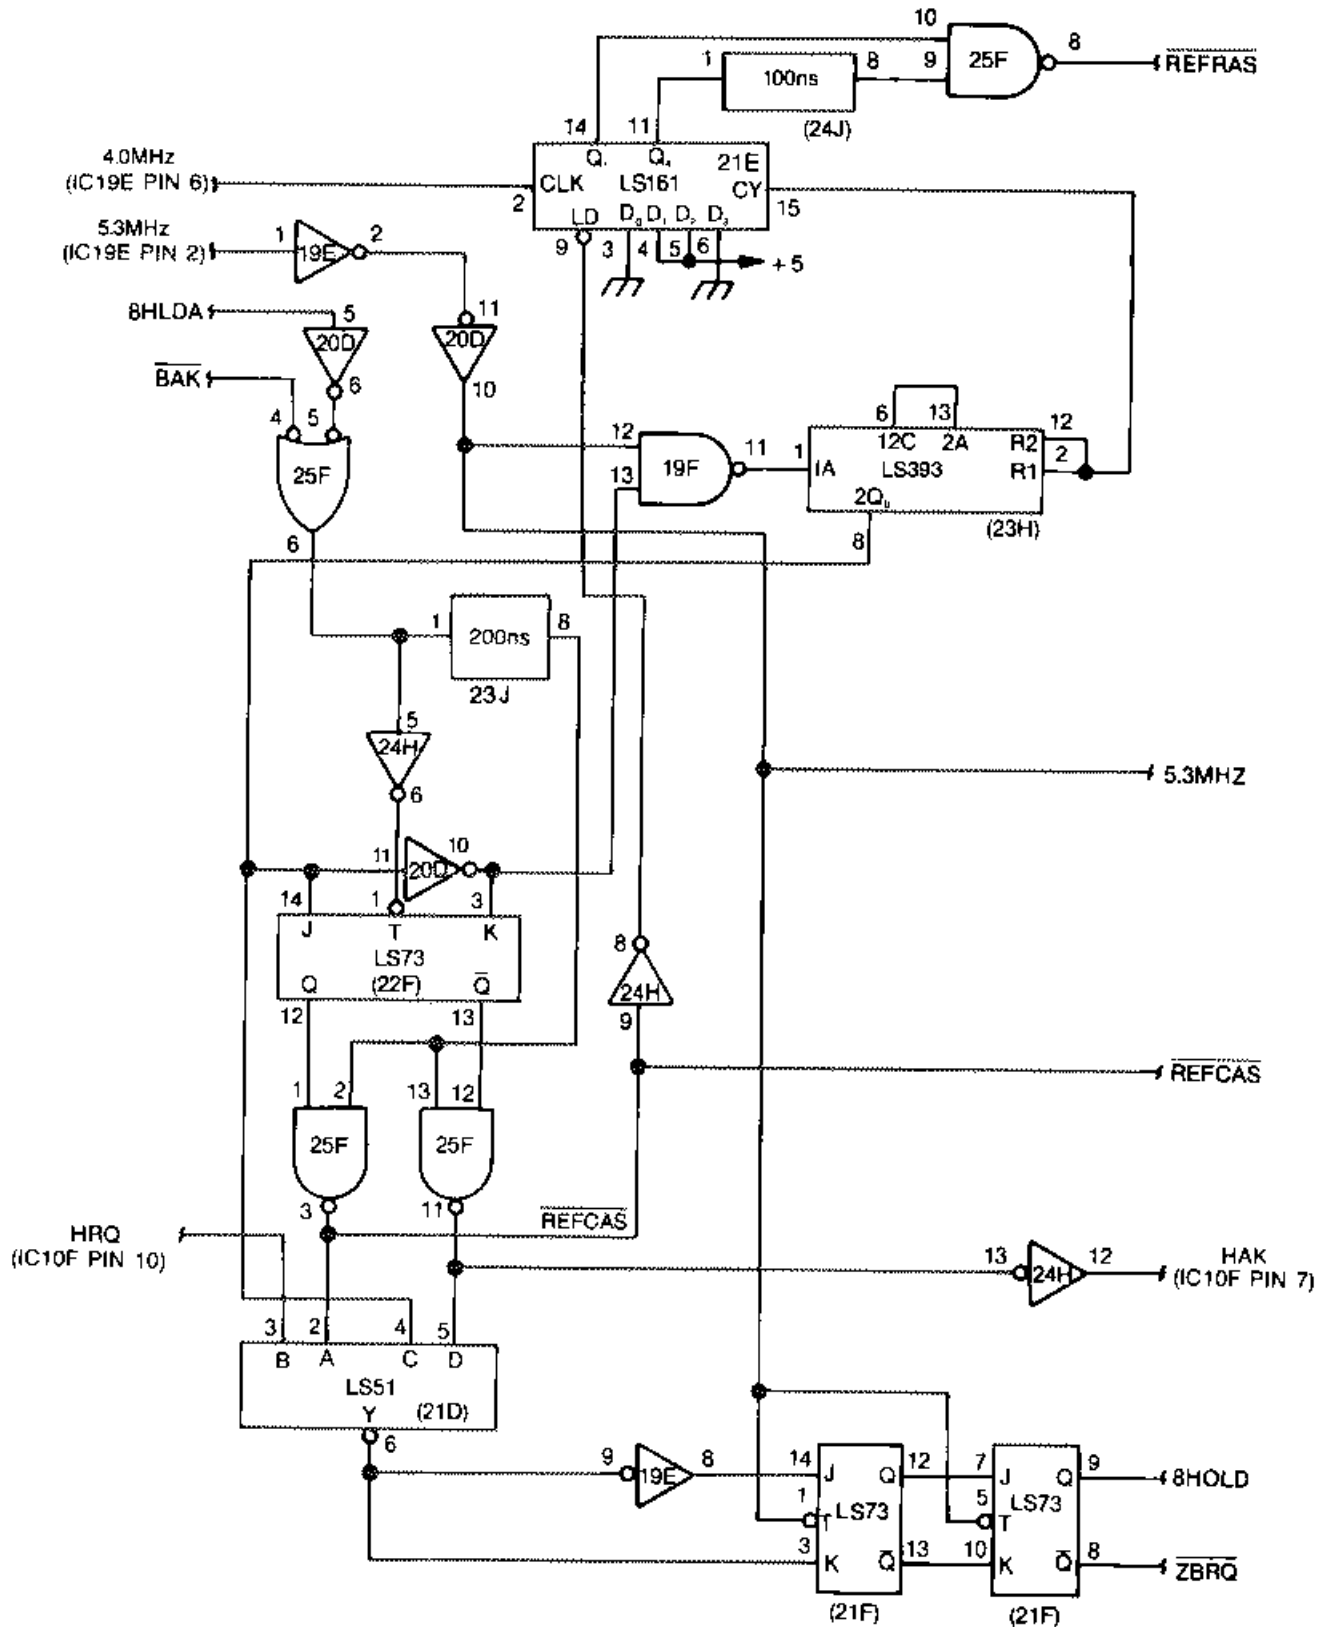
10
8
9
25F
$\overline{REFRAS}$
1
100ns
8
(24J)
14
11
4.0MHz
(IC19E PIN 6)
$Q_1$
$Q_4$
21E
CLK
LS161
CY
2
15
LD
$D_0$ $D_1$ $D_2$ $D_3$
5.3MHz
(IC19E PIN 2)
1
19E
2
9
3
4
5
6
+5
8HLDA
5
11
20D
20D
$\overline{BAK}$
6
10
4
5
6
13
12
12C
2A
R2
12
19F
11
1
IA
LS393
2
25F
13
R1
$2Q_D$
(23H)
6
8
1
200ns
8
23 J
5
24H
6
5.3MHZ
11
10
20D
14
1
3
J
T
K
8
LS73
24H
Q
(22F)
$\overline{Q}$
9
12
13
$\overline{REFCAS}$
1
2
13
12
25F
25F
3
11
$\overline{REFCAS}$
HRQ
(IC10F PIN 10)
13
24H
12
HAK
(IC10F PIN 7)
3
2
4
5
B
A
C
D
LS51
Y
(21D)
6
9
19E
8
14
J
Q
12
7
J
Q
9
8HOLD
1
T
LS73
5
T
LS73
3
K
$\overline{Q}$
13
10
K
$\overline{Q}$
8
$\overline{ZBRQ}$
(21F)
(21F)